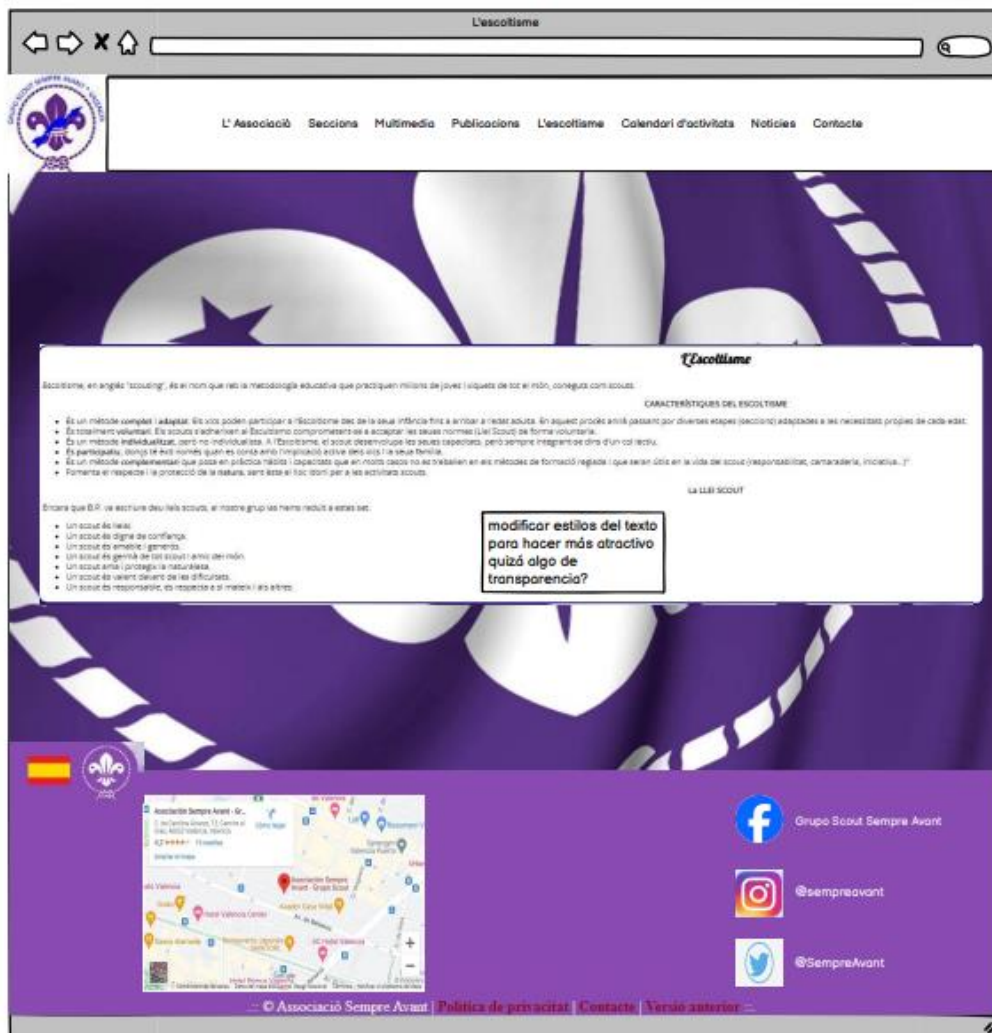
L'escoltisme

L' Associació Seccions Multimedia Publicacions L'escoltisme Calendari d'activitats Notícies Contacte

L'Escoltisme

Escoltisme, en anglès "scouting", és el nom que rep la metodologia educativa que practiquen milions de joves i xiquets de tot el món, coneguts com scouts.

CARACTERÍSTIQUES DEL ESCOLTISME

- És un mètode complet i adaptat. Els xics poden participar a l'Escoltisme des de la seua infància fins a arribar a l'edat adulta. En aquest procés aniràn passant per diverses etapes (seccions) adaptades a les necessitats pròpies de cada edat.
- És totalment voluntari. Els scouts s'adherixen al Escoltismo comprometent-se a acceptar les seues normes (Llei Scout) de forma voluntària.
- És un mètode individualitzat, però no individualista. A l'Escoltisme, el scout desenvolupa les seues capacitats, però sempre integrant-se dins d'un col·lectiu.
- És participatiu, doncs té èxit només quan es conta amb l'implicació activa dels xics i la seua família.
- És un mètode complementari que posa en pràctica hàbits i capacitats que en molts casos no es treballen en els mètodes de formació reglada i que seran útils en la vida del scout (responsabilitat, camaraderia, iniciativa...)"
- Fomenta el respecte i la protecció de la natura, sent éste el lloc idoni per a les activitats scouts.

La LLEI SCOUT

Encara que B.P. va escriure deu lleis scouts, el nostre grup les hemos reduït a estes set:

- Un scout és leal.
- Un scout és digne de confiança.
- Un scout és amable i generós.
- Un scout és germà de tot scout i amic del món.
- Un scout ama i protegix la naturalesa.
- Un scout és valent davant de les dificultats.
- Un scout és responsable, es respecta a sí mateix i als altres.

modificar estilos del texto para hacer más atractivo quizá algo de transparencia?

Asociación Sempre Avant - Gr...
4,6 ★★★★★ 15 reseñas
Ampliar el mapa
Asociación Sempre Avant - Grupo Scout

Grupo Scout Sempre Avant
@sempreavant
@SempreAvant

.:: © Associació Sempre Avant | Política de privacitat | Contacte | Versió anterior ::.